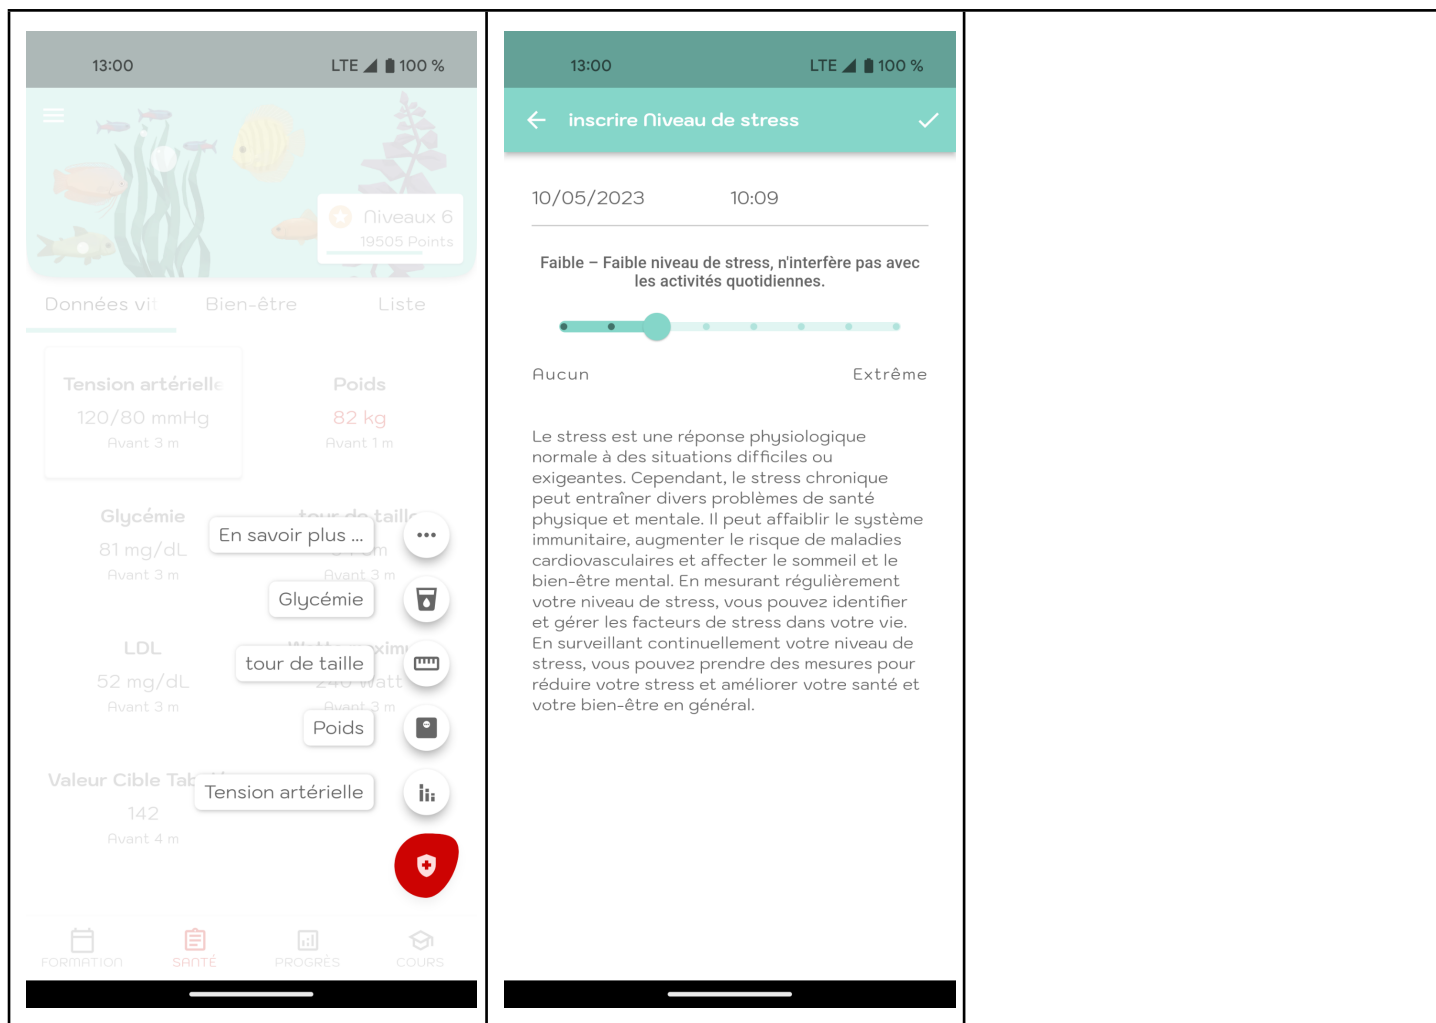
13:00 LTE 100 %

Niveaux 6
19505 Points

Données vi Bien-être Liste

Tension artérielle
120/80 mmHg
Avant 3 m

Poids
82 kg
Avant 1 m

Glycémie
81 mg/dL
Avant 3 m

tour de taille
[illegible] m
Avant 3 m

LDL
52 mg/dL
Avant 3 m

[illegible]
240 watt
Avant 3 m

Valeur Cible Tab
142
Avant 4 m

En savoir plus ...
Glycémie
tour de taille
Poids
Tension artérielle

FORMATION SANTÉ PROGRÈS COURS

13:00 LTE 100 %

inscrire Niveau de stress

10/05/2023 10:09

Faible – Faible niveau de stress, n'interfère pas avec les activités quotidiennes.

Aucun Extrême

Le stress est une réponse physiologique normale à des situations difficiles ou exigeantes. Cependant, le stress chronique peut entraîner divers problèmes de santé physique et mentale. Il peut affaiblir le système immunitaire, augmenter le risque de maladies cardiovasculaires et affecter le sommeil et le bien-être mental. En mesurant régulièrement votre niveau de stress, vous pouvez identifier et gérer les facteurs de stress dans votre vie. En surveillant continuellement votre niveau de stress, vous pouvez prendre des mesures pour réduire votre stress et améliorer votre santé et votre bien-être en général.